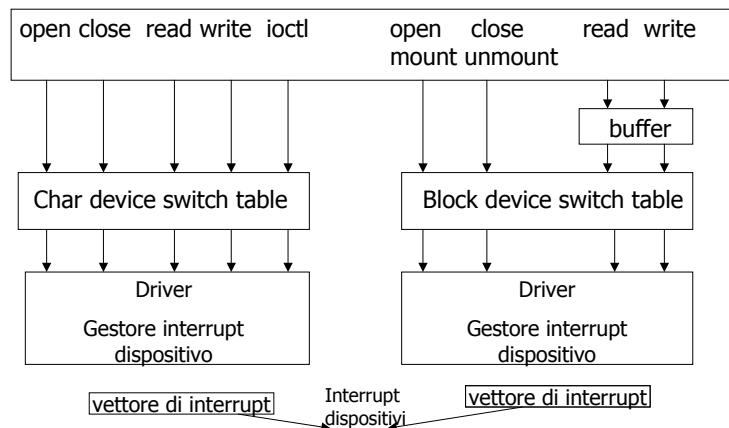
open close read write ioctl

open close
mount unmount

read write

buffer

Char device switch table

Block device switch table

Driver
Gestore interrupt dispositivo

Driver
Gestore interrupt dispositivo

vettore di interrupt

Interrupt dispositivi

vettore di interrupt